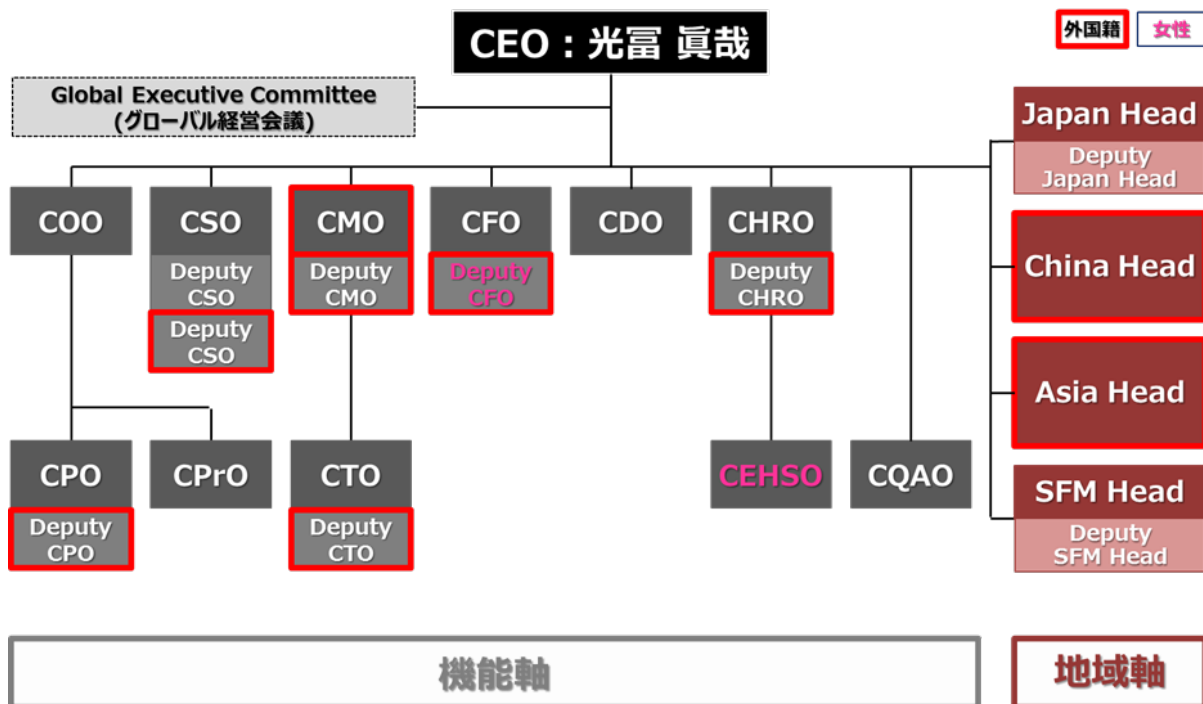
CEO：光冨 眞哉

外国籍 女性

Global Executive Committee
(グローバル経営会議)

COO

CSO
Deputy CSO
Deputy CSO

CMO
Deputy CMO

CFO
Deputy CFO

CDO

CHRO
Deputy CHRO

CPO
Deputy CPO

CPrO

CTO
Deputy CTO

CEHSO

CQAO

Japan Head
Deputy Japan Head

China Head

Asia Head

SFM Head
Deputy SFM Head

機能軸

地域軸